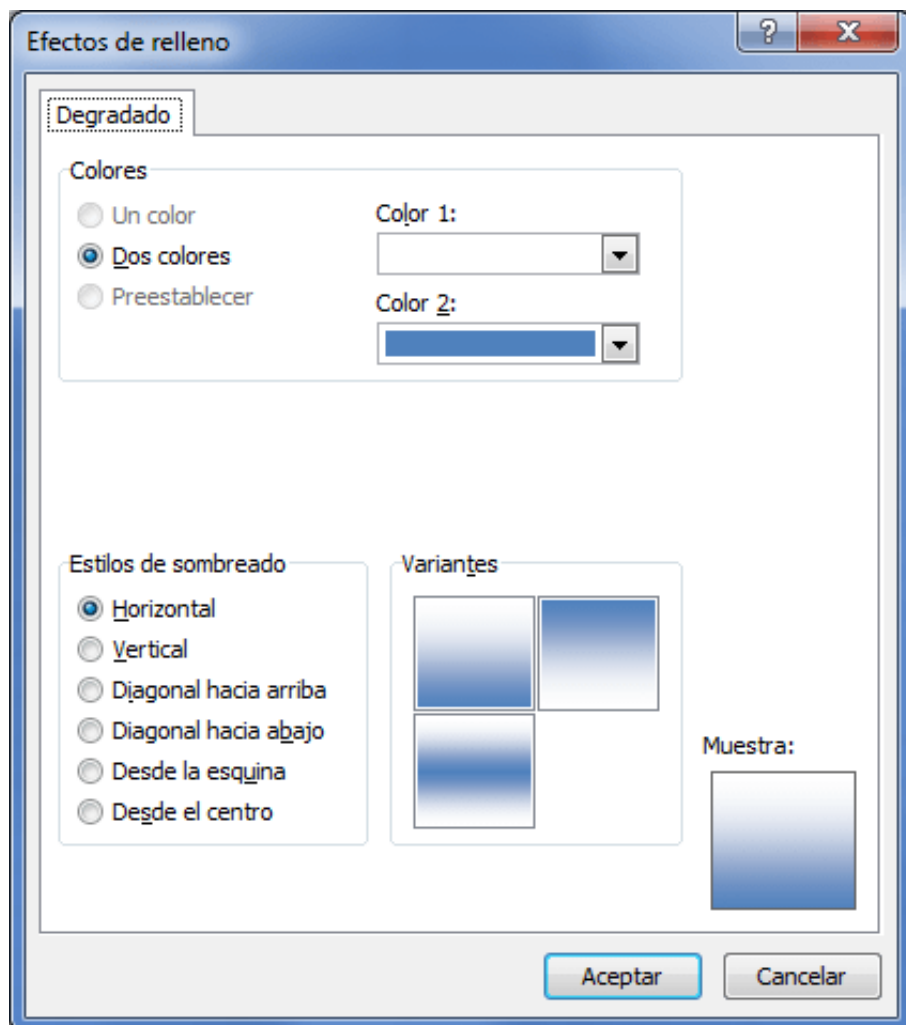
Efectos de relleno

?

X

Degradado

Colores

Un color

Dos colores

Preestablecer

Color 1:

Color 2:

Estilos de sombreado

Horizontal

Vertical

Diagonal hacia arriba

Diagonal hacia abajo

Desde la esquina

Desde el centro

Variantes

Muestra:

Aceptar

Cancelar